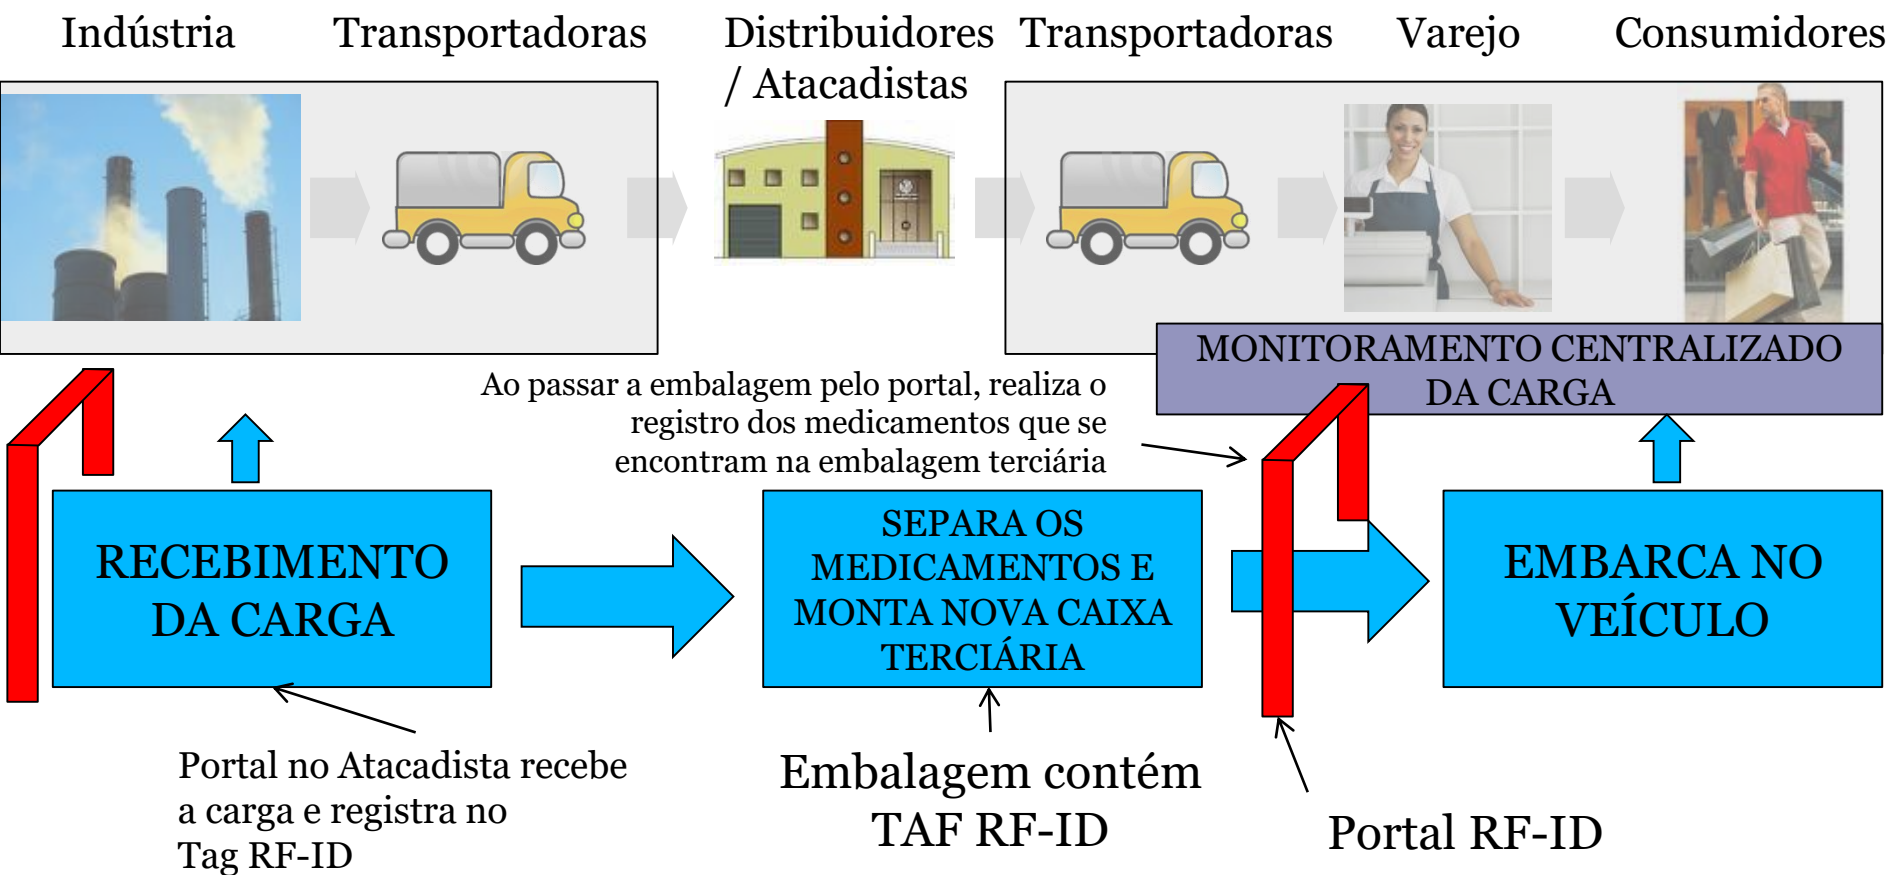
Indústria

Transportadoras

Distribuidores / Atacadistas

Transportadoras

Varejo

Consumidores

MONITORAMENTO CENTRALIZADO DA CARGA

Ao passar a embalagem pelo portal, realiza o registro dos medicamentos que se encontram na embalagem terciária

RECEBIMENTO DA CARGA

SEPARA OS MEDICAMENTOS E MONTA NOVA CAIXA TERCIÁRIA

EMBARCA NO VEÍCULO

Portal no Atacadista recebe a carga e registra no Tag RF-ID

Embalagem contém TAF RF-ID

Portal RF-ID